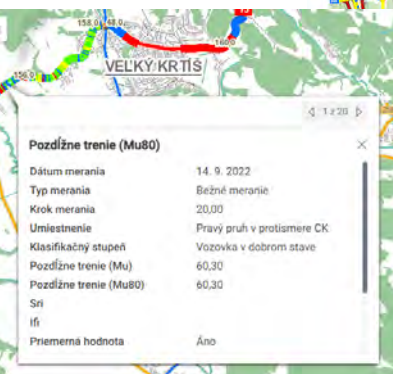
158,0 48,0
VEĽKÝ KRTÍŠ
160,0

1 z 20

Pozdĺžne trenie (Mu80)

×

| | |
|---|---|
| Dátum merania | 14. 9. 2022 |
| Typ merania | Bežné meranie |
| Krok merania | 20,00 |
| Umiestnenie | Pravý pruh v protismere CK |
| Klasifikačný stupeň | Vozovka v dobrom stave |
| Pozdĺžne trenie (Mu) | 60,30 |
| Pozdĺžne trenie (Mu80) | 60,30 |
| Sri | |
| Ifi | |
| Priemerná hodnota | Áno |